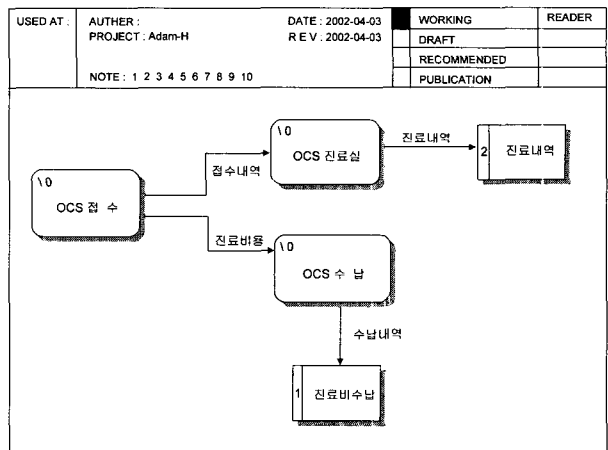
| USED AT : | AUTHER : PROJECT : Adam-H NOTE : 1 2 3 4 5 6 7 8 9 10 | DATE : 2002-04-03 R E V : 2002-04-03 | | WORKING | READER |
|---|---|---|---|---|---|
| | | | | DRAFT | |
| | | | | RECOMMENDED | |
| | | | | PUBLICATION | |

\0
OCS 접 수

접수내역

\0
OCS 진료실

진료내역

2 진료내역

진료비용

\0
OCS 수 납

수납내역

1 진료비수납